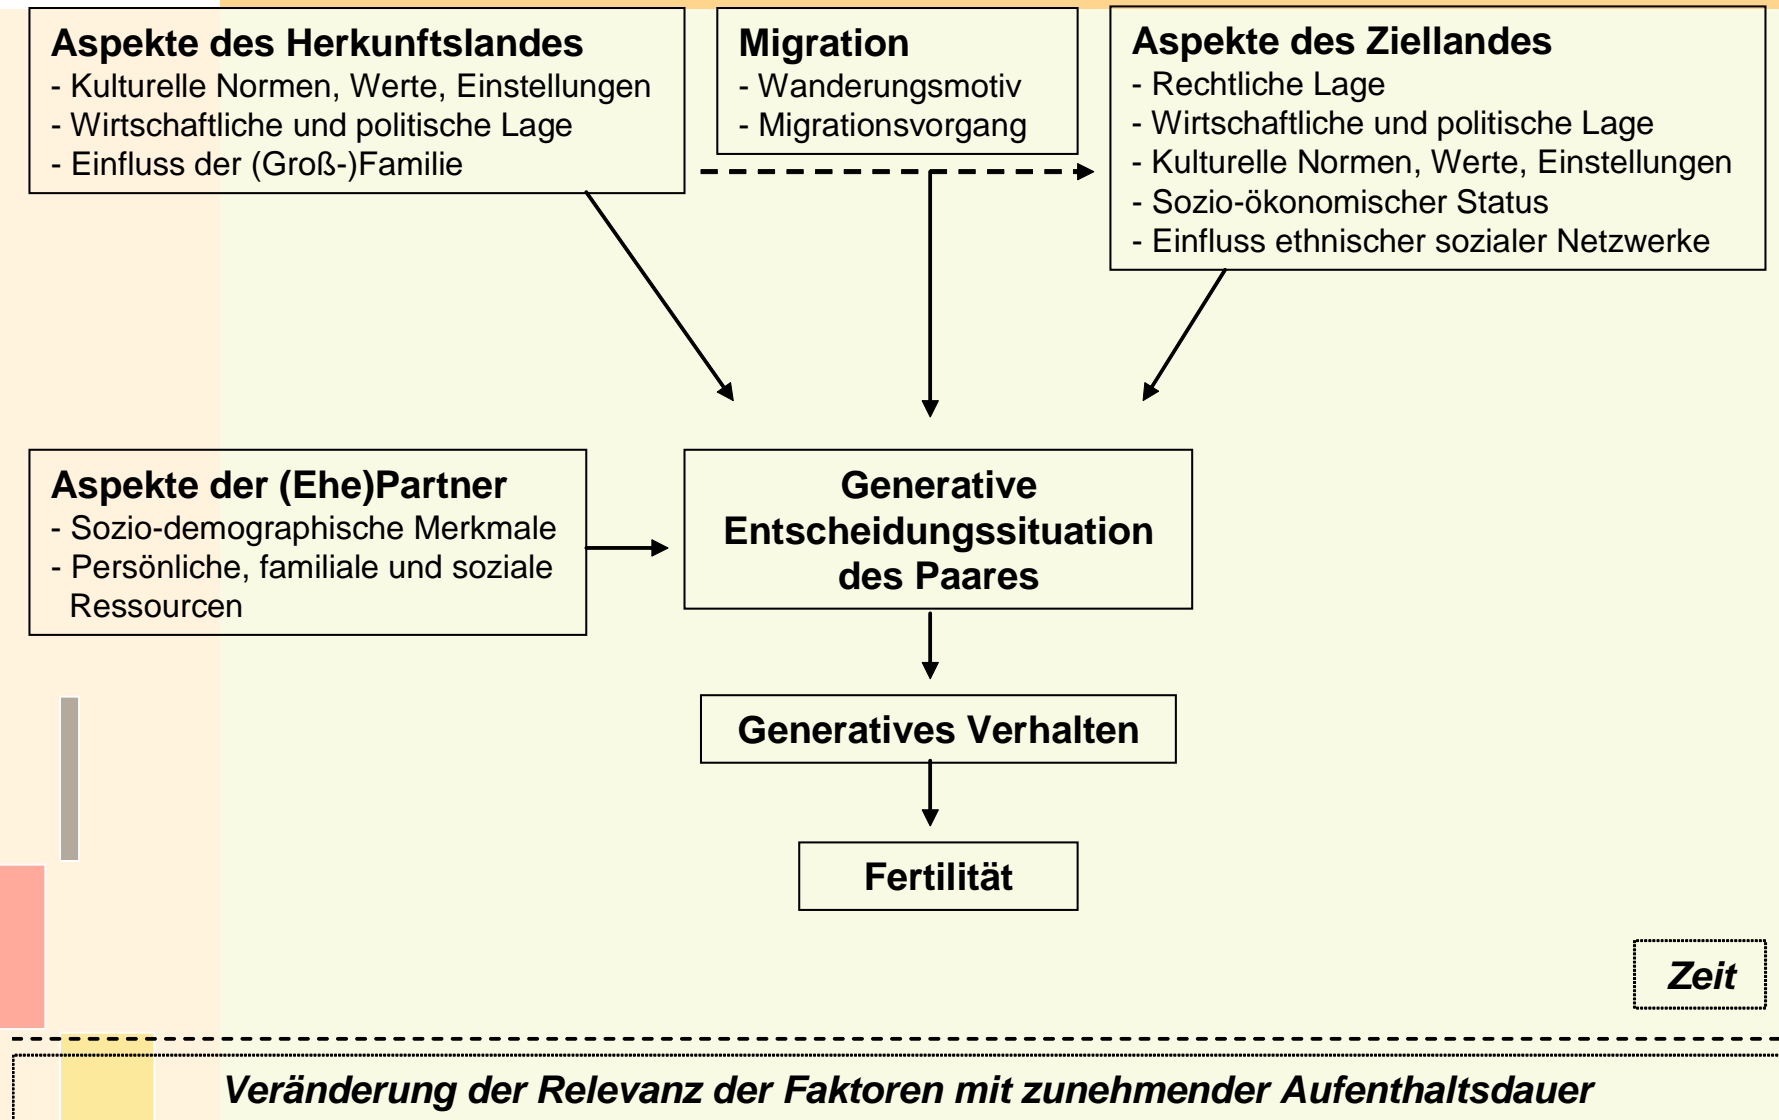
Aspekte des Herkunftslandes
- Kulturelle Normen, Werte, Einstellungen
- Wirtschaftliche und politische Lage
- Einfluss der (Groß-)Familie

Migration
- Wanderungsmotiv
- Migrationsvorgang

Aspekte des Ziellandes
- Rechtliche Lage
- Wirtschaftliche und politische Lage
- Kulturelle Normen, Werte, Einstellungen
- Sozio-ökonomischer Status
- Einfluss ethnischer sozialer Netzwerke

Aspekte der (Ehe)Partner
- Sozio-demographische Merkmale
- Persönliche, familiale und soziale Ressourcen

Generative Entscheidungssituation des Paares

Generatives Verhalten

Fertilität

Zeit

Veränderung der Relevanz der Faktoren mit zunehmender Aufenthaltsdauer